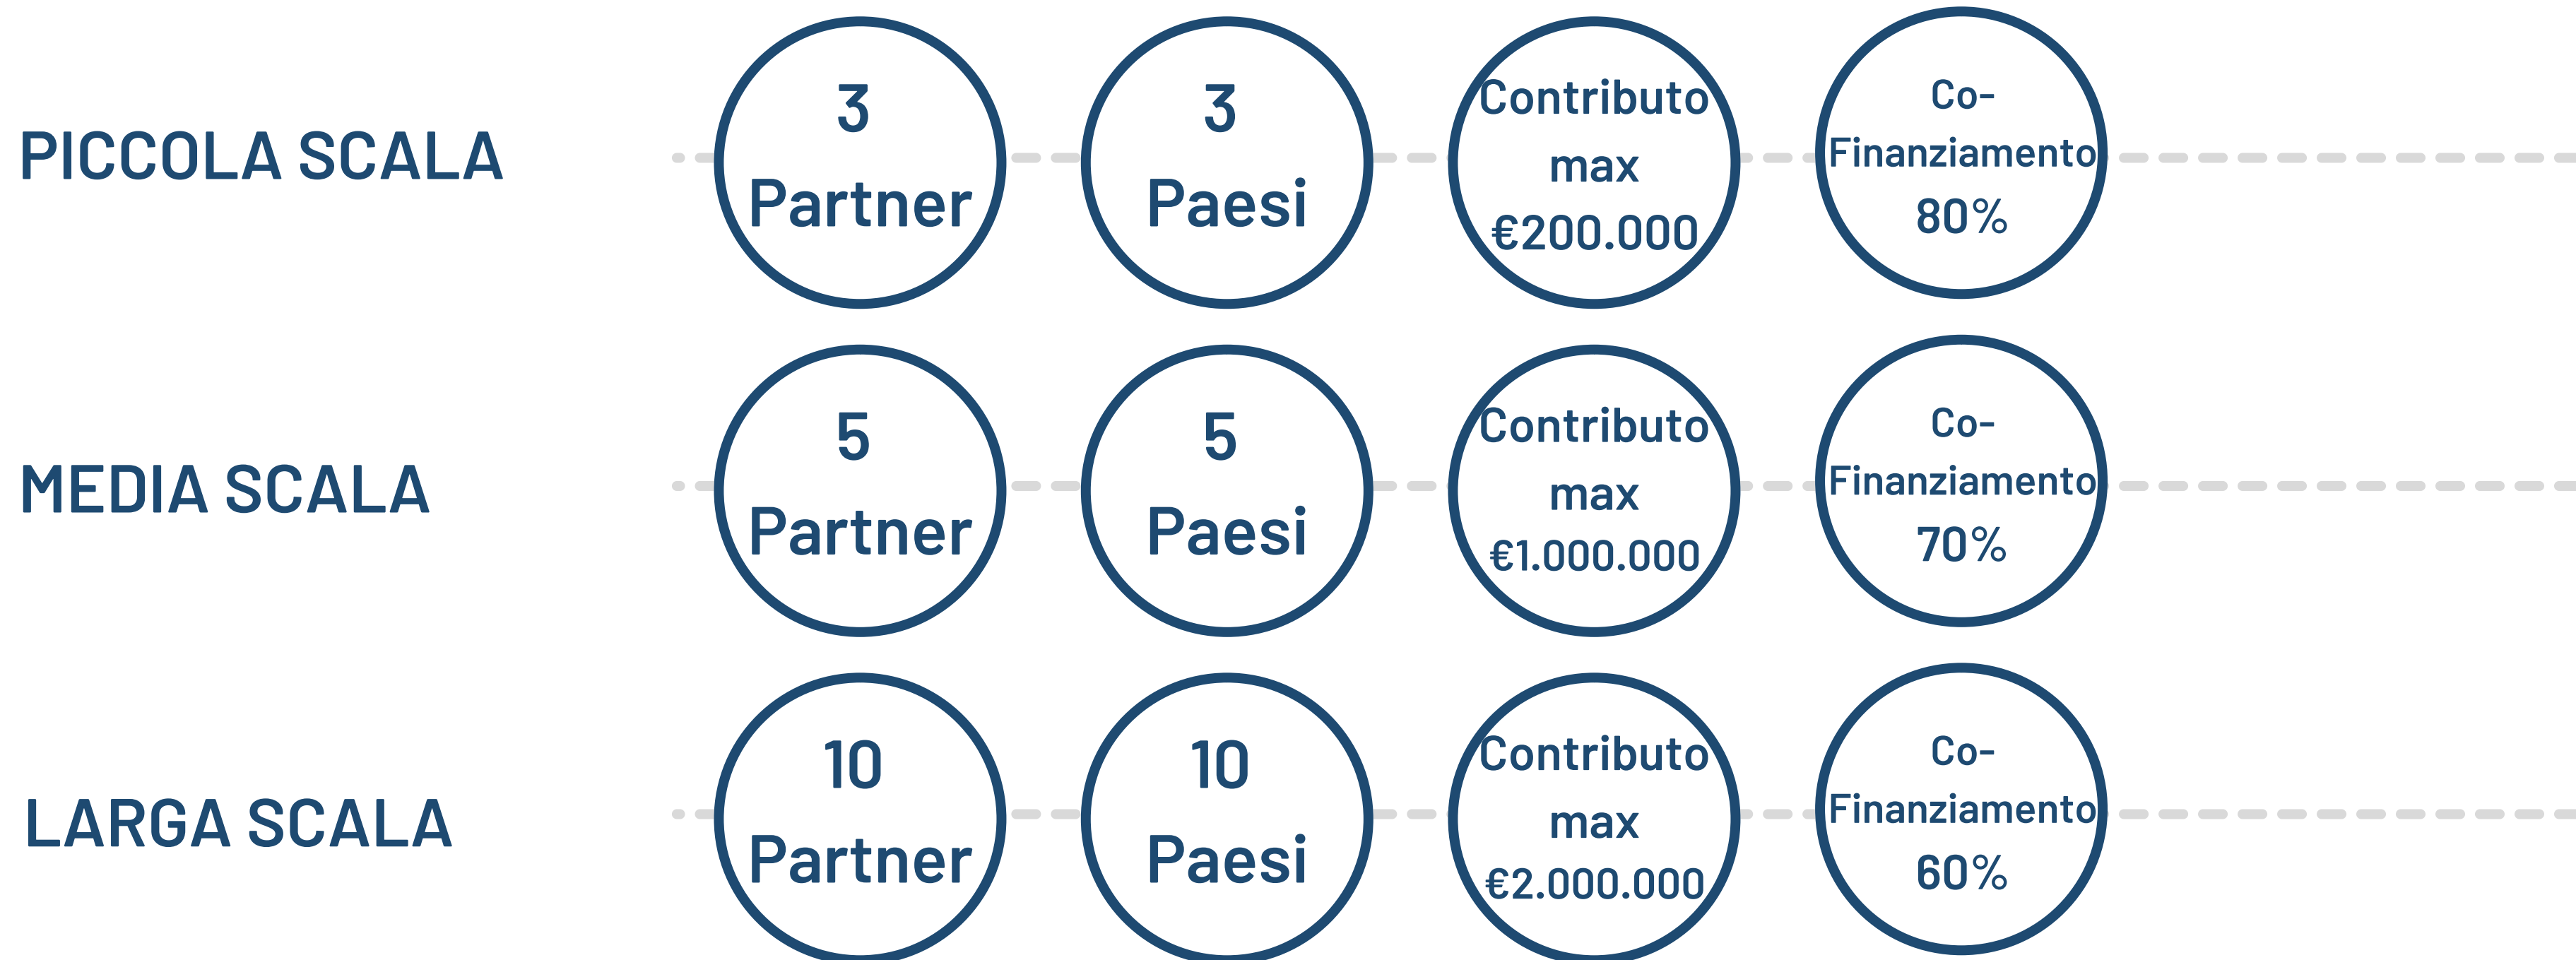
PICCOLA SCALA

3 Partner

3 Paesi

Contributo max €200.000

Co-Finanziamento 80%

MEDIA SCALA

5 Partner

5 Paesi

Contributo max €1.000.000

Co-Finanziamento 70%

LARGA SCALA

10 Partner

10 Paesi

Contributo max €2.000.000

Co-Finanziamento 60%